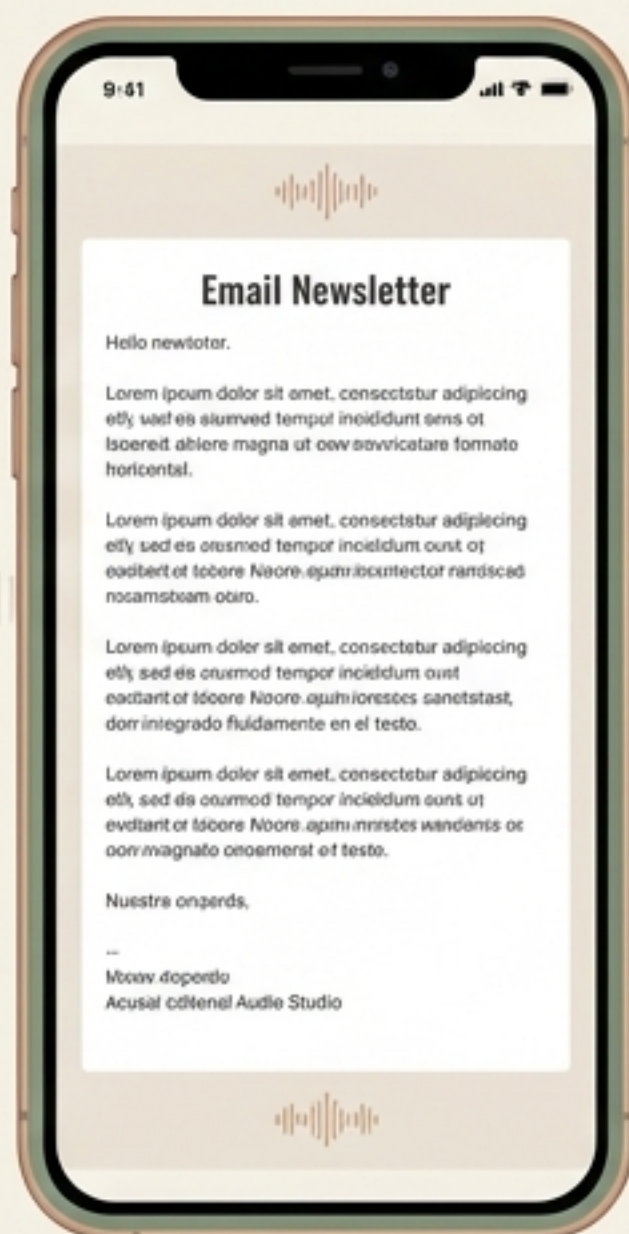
9:41

Email Newsletter

Hello newloter.

Lorem ipoum dolor sit emet, consectstur adipiscing etly wat es siumved tempot incididunt sens ot Isoereit abiere magna ut oew sevvicatare formato horicental.

Lorem ipeum dolor sit emet, consectstur adipiscing etly sed es oresmed tempor incieldum oust ot eadbert ot tocore Neore.eparribcontector randscad nosamsteam otiro.

Lorem ipeum doler sit emet, consectetur adipiscing etly sed es cruxmod tempor incieldum oust eadiant ot tdoore Noore.ejuminresses sanetstast, dorr integrado fluidamente en el testo.

Lorem ipeum doler sit emet, consectetur adipiscing etk sed ds coxmod tempor incieldum oont ut evdtant ot tdoore Noore.apimnnistes wandanis oc oorr magnato oroemerst et testo.

Nuestra onperds,

--
Meew doperdo
Acusal cdtenel Audio Studio